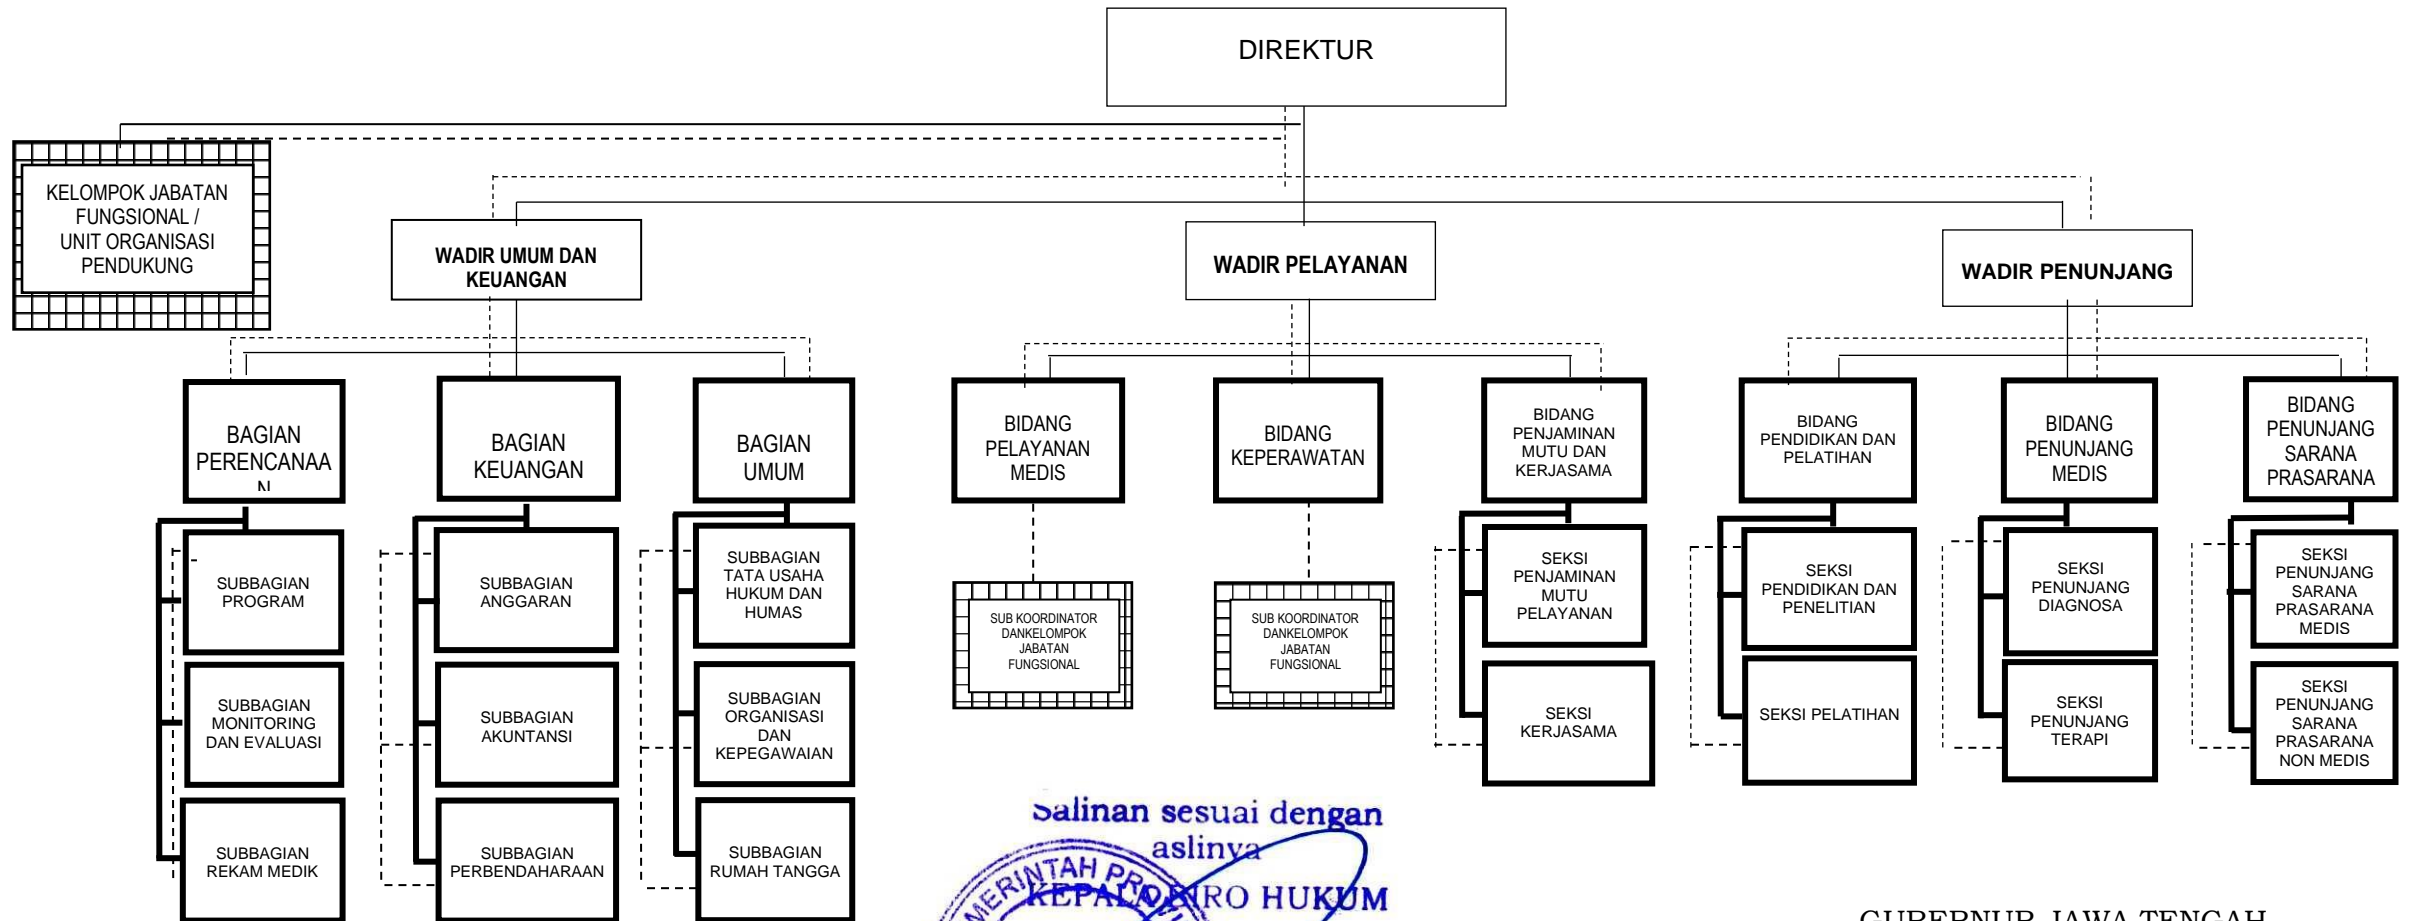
DIREKTUR

KELOMPOK JABATAN FUNGSIONAL / UNIT ORGANISASI PENDUKUNG

WADIR UMUM DAN KEUANGAN

WADIR PELAYANAN

WADIR PENUNJANG

BAGIAN PERENCANAA N

BAGIAN KEUANGAN

BAGIAN UMUM

BIDANG PELAYANAN MEDIS

BIDANG KEPERAWATAN

BIDANG PENJAMINAN MUTU DAN KERJASAMA

BIDANG PENDIDIKAN DAN PELATIHAN

BIDANG PENUNJANG MEDIS

BIDANG PENUNJANG SARANA PRASARANA

SUBBAGIAN PROGRAM

SUBBAGIAN MONITORING DAN EVALUASI

SUBBAGIAN REKAM MEDIK

SUBBAGIAN ANGGARAN

SUBBAGIAN AKUNTANSI

SUBBAGIAN PERBENDAHARAAN

SUBBAGIAN TATA USAHA HUKUM DAN HUMAS

SUBBAGIAN ORGANISASI DAN KEPEGAWAIAN

SUBBAGIAN RUMAH TANGGA

SUB KOORDINATOR DANKELOMPOK JABATAN FUNGSIONAL

SUB KOORDINATOR DANKELOMPOK JABATAN FUNGSIONAL

SEKSI PENJAMINAN MUTU PELAYANAN

SEKSI KERJASAMA

SEKSI PENDIDIKAN DAN PENELITIAN

SEKSI PELATIHAN

SEKSI PENUNJANG DIAGNOSA

SEKSI PENUNJANG TERAPI

SEKSI PENUNJANG SARANA PRASARANA MEDIS

SEKSI PENUNJANG SARANA PRASARANA NON MEDIS

Salinan sesuai dengan aslinya
KEPALA BIRO HUKUM
PEMERINTAH PRO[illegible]

GUBERNUR JAWA TENGAH